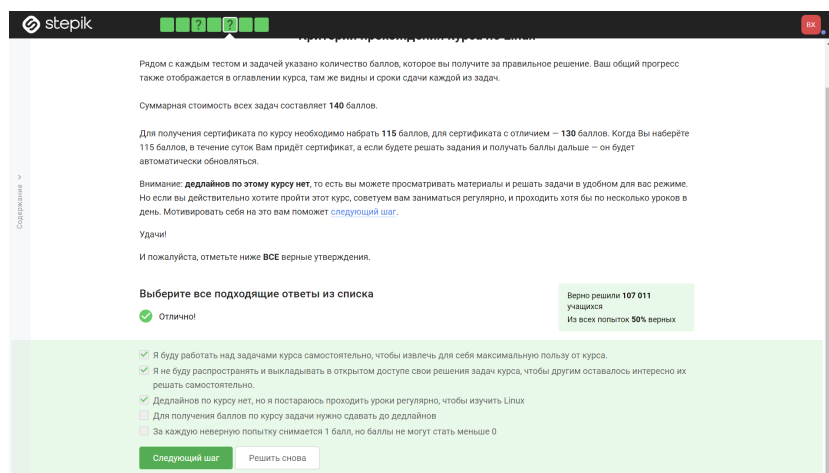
stepik

?

?

ВХ

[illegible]

Рядом с каждым тестом и задачей указано количество баллов, которое вы получите за правильное решение. Ваш общий прогресс также отображается в оглавлении курса, там же видны и сроки сдачи каждой из задач.

Суммарная стоимость всех задач составляет **140** баллов.

Для получения сертификата по курсу необходимо набрать **115** баллов, для сертификата с отличием — **130** баллов. Когда Вы наберёте 115 баллов, в течение суток Вам придёт сертификат, а если будете решать задания и получать баллы дальше — он будет автоматически обновляться.

Внимание: **дедлайнов по этому курсу нет**, то есть вы можете просматривать материалы и решать задачи в удобном для вас режиме. Но если вы действительно хотите пройти этот курс, советуем вам заниматься регулярно, и проходить хотя бы по несколько уроков в день. Мотивировать себя на это вам поможет следующий шаг.

Удачи!

И пожалуйста, отметьте ниже **ВСЕ** верные утверждения.

Содержание

Выберите все подходящие ответы из списка

Отлично!

Верно решили **107 011** учащихся
Из всех попыток **50%** верных

Я буду работать над задачами курса самостоятельно, чтобы извлечь для себя максимальную пользу от курса.

Я не буду распространять и выкладывать в открытом доступе свои решения задач курса, чтобы другим оставалось интересно их решать самостоятельно.

Дедлайнов по курсу нет, но я постараюсь проходить уроки регулярно, чтобы изучить Linux

Для получения баллов по курсу задачи нужно сдавать до дедлайнов

За каждую неверную попытку снимается 1 балл, но баллы не могут стать меньше 0

Следующий шаг

Решить снова